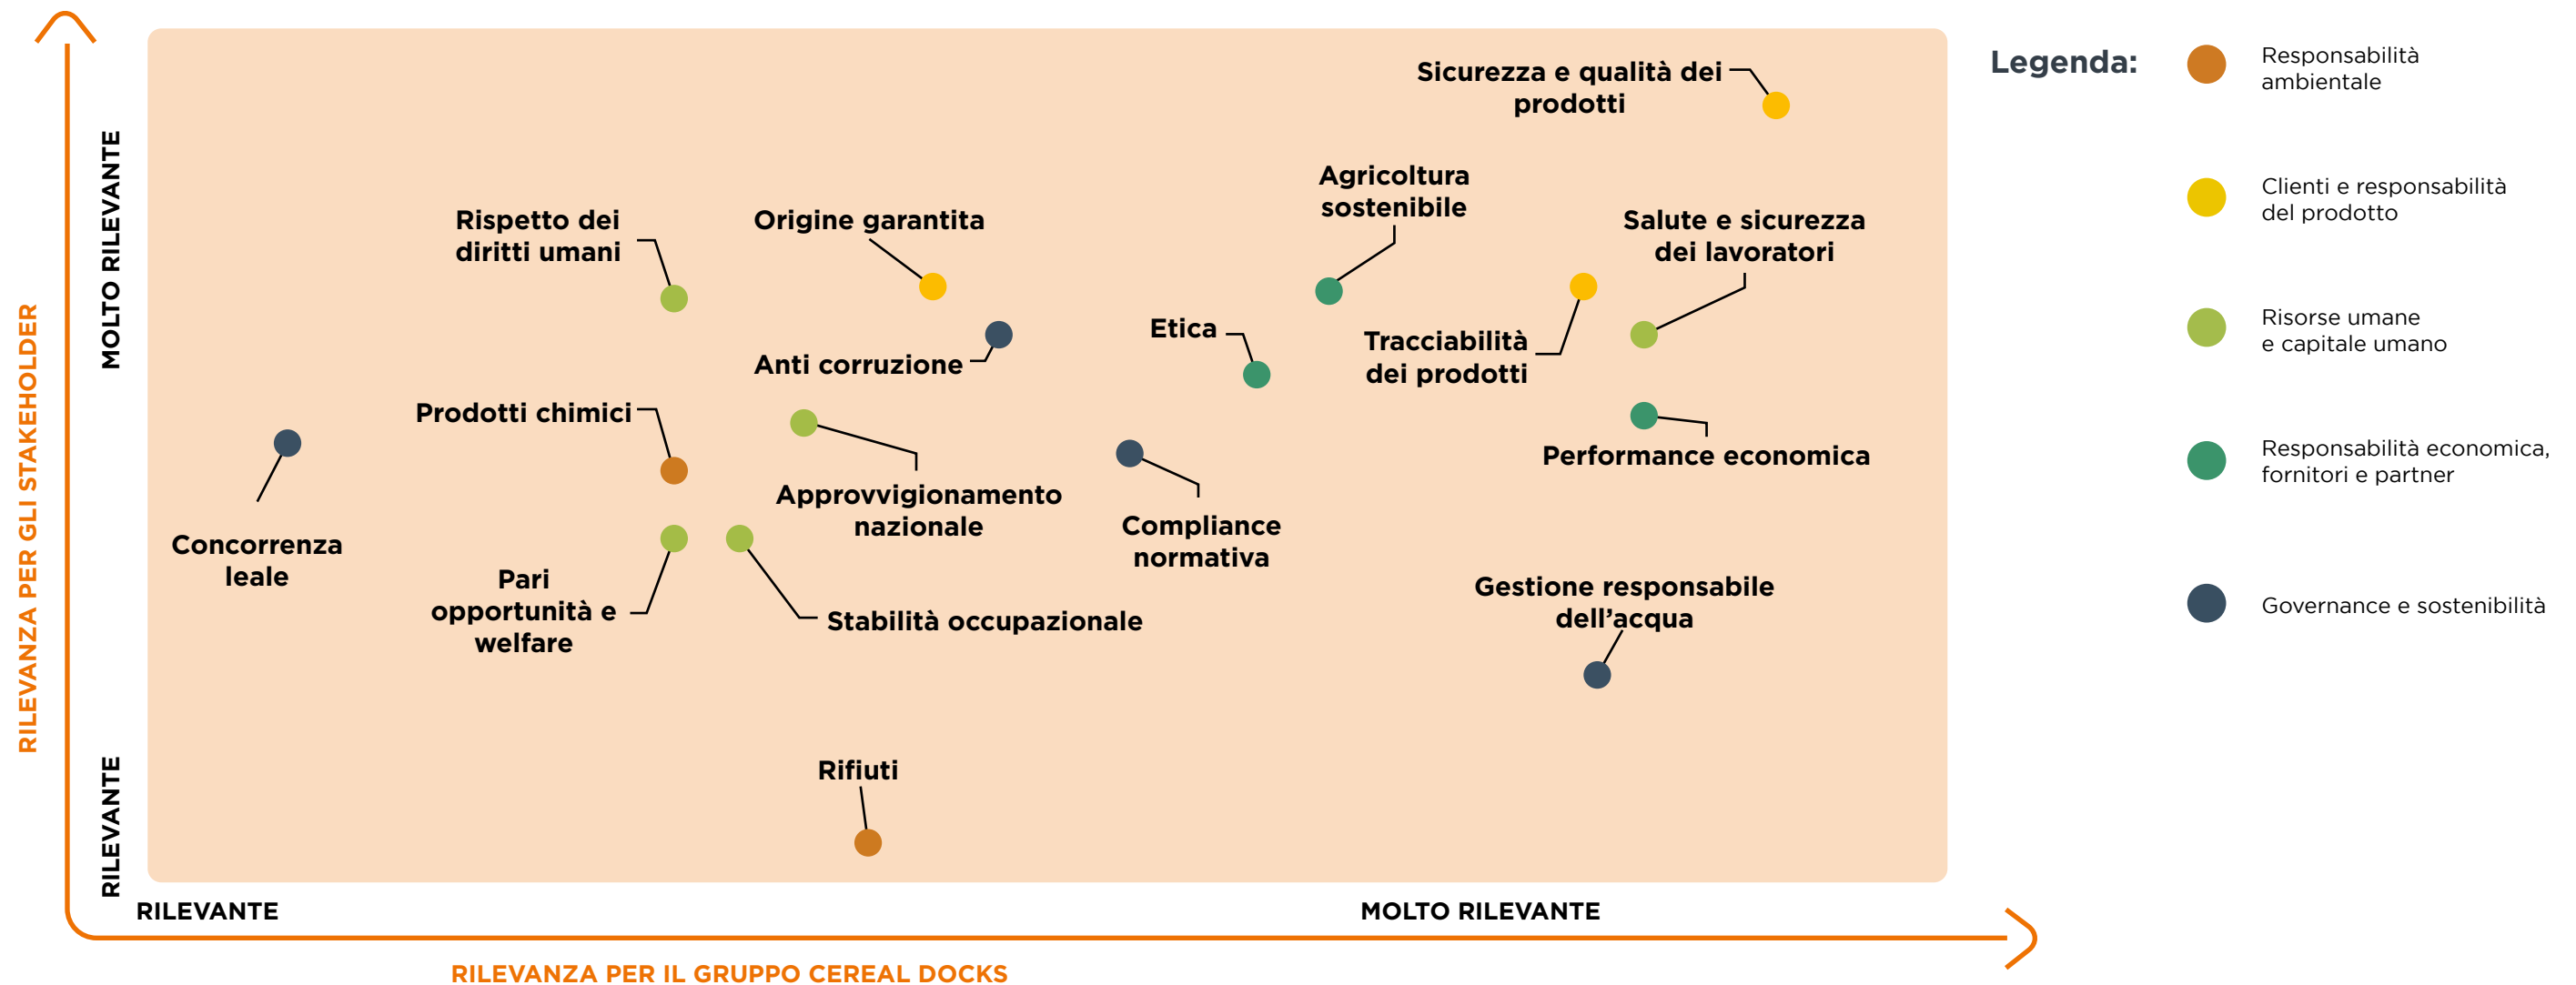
RILEVANZA PER GLI STAKEHOLDER

MOLTO RILEVANTE

RILEVANTE

Sicurezza e qualità dei prodotti

Agricoltura sostenibile

Salute e sicurezza dei lavoratori

Rispetto dei diritti umani

Origine garantita

Anti corruzione

Etica

Tracciabilità dei prodotti

Prodotti chimici

Performance economica

Approvvigionamento nazionale

Compliance normativa

Concorrenza leale

Pari opportunità e welfare

Stabilità occupazionale

Gestione responsabile dell’acqua

Rifiuti

RILEVANTE

MOLTO RILEVANTE

RILEVANZA PER IL GRUPPO CEREAL DOCKS

Legenda:

Responsabilità ambientale

Clienti e responsabilità del prodotto

Risorse umane e capitale umano

Responsabilità economica, fornitori e partner

Governance e sostenibilità